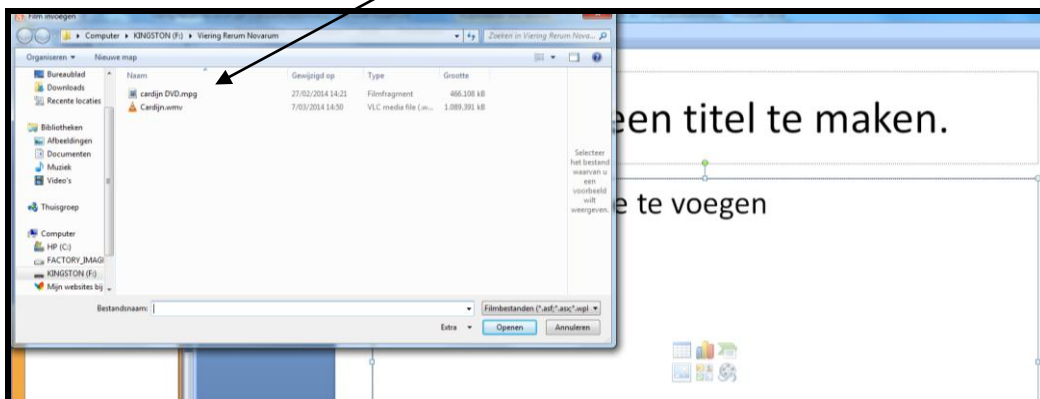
Film invoegen

Computer ▸ KINGSTON (F:) ▸ Viering Rerum Novarum

Zoeken in Viering Rerum Nova...

Organiseren ▾ Nieuwe map

Bureaublad
Downloads
Recente locaties
Bibliotheken
Afbeeldingen
Documenten
Muziek
Video's
Thuisgroep
Computer
HP (C:)
FACTORY_IMAGE
KINGSTON (F:)
Mijn websites bij

| Naam | Gewijzigd op | Type | Grootte |
|---|---|---|---|
| cardijn DVD.mpg | 27/02/2014 14:21 | Filmfragment | 466.108 kB |
| Cardijn.wmv | 7/03/2014 14:50 | VLC media file (.w... | 1.089.391 kB |

Selecteer het bestand waarvan u een voorbeeld wilt weergeven.

Bestandsnaam:

Filmbestanden (*.asf;*.asx;*.wpl

Extra ▾ Openen Annuleren

een titel te maken.

e te voegen